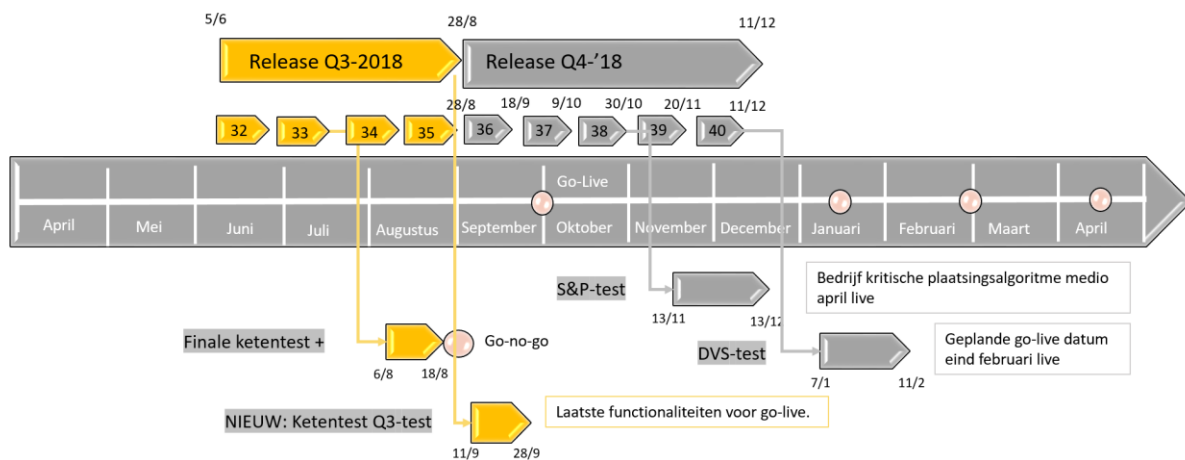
5/6
28/8
11/12

Release Q3-2018
Release Q4-'18

28/8 18/9 9/10 30/10 20/11 11/12

32 33 34 35 36 37 38 39 40

Go-Live

April Mei Juni Juli Augustus September Oktober November December Januari Februari Maart April

S&P-test
13/11 13/12

Bedrijf kritische plaatsingsalgoritme medio april live

Finale ketentest +
Go-no-go
6/8 18/8

DVS-test
7/1 11/2

Geplande go-live datum eind februari live

NIEUW: Ketentest Q3-test
11/9 28/9

Laatste functionaliteiten voor go-live.